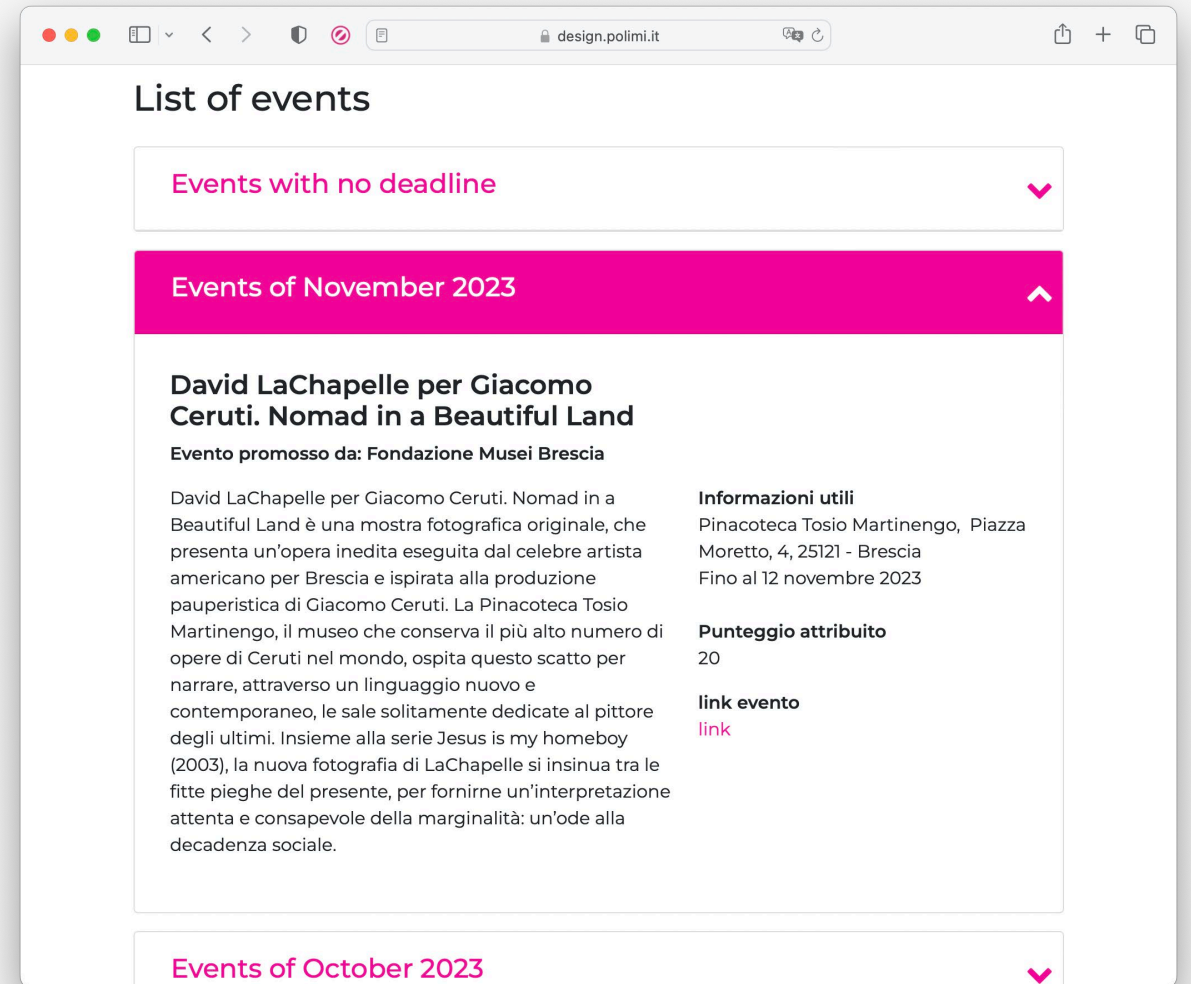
design.polimi.it

List of events

Events with no deadline

Events of November 2023

David LaChapelle per Giacomo Ceruti. Nomad in a Beautiful Land

Evento promosso da: Fondazione Musei Brescia

David LaChapelle per Giacomo Ceruti. Nomad in a Beautiful Land è una mostra fotografica originale, che presenta un'opera inedita eseguita dal celebre artista americano per Brescia e ispirata alla produzione pauperistica di Giacomo Ceruti. La Pinacoteca Tosio Martinengo, il museo che conserva il più alto numero di opere di Ceruti nel mondo, ospita questo scatto per narrare, attraverso un linguaggio nuovo e contemporaneo, le sale solitamente dedicate al pittore degli ultimi. Insieme alla serie Jesus is my homeboy (2003), la nuova fotografia di LaChapelle si insinua tra le fitte pieghe del presente, per fornirne un'interpretazione attenta e consapevole della marginalità: un'ode alla decadenza sociale.

Informazioni utili
Pinacoteca Tosio Martinengo, Piazza Moretto, 4, 25121 - Brescia
Fino al 12 novembre 2023

Punteggio attribuito
20

link evento
link

Events of October 2023